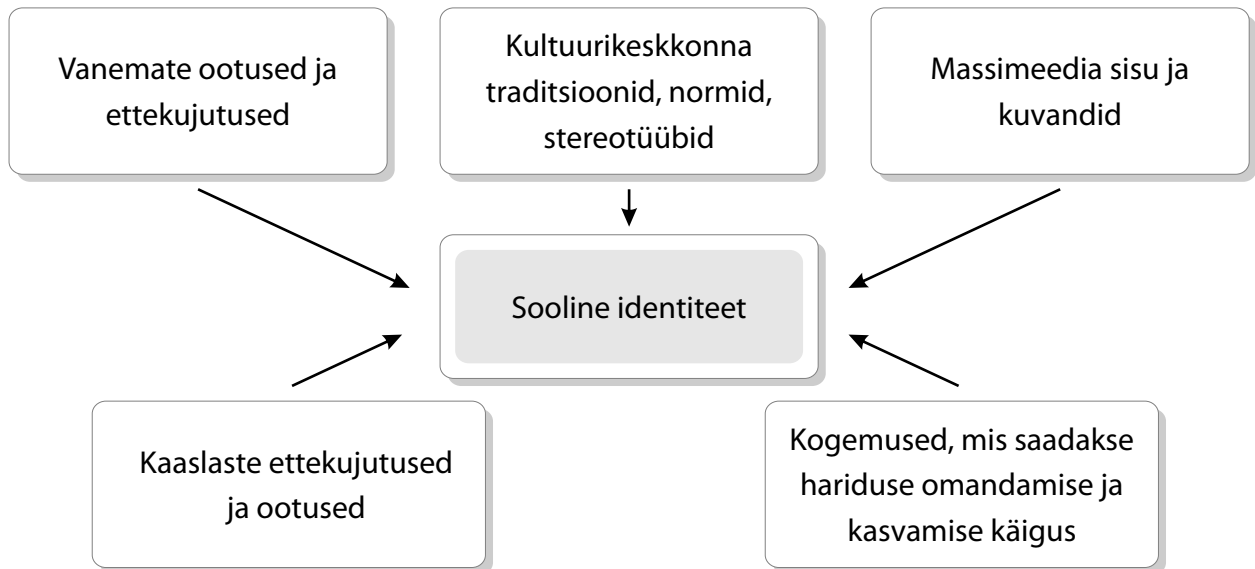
Vanemate ootused ja ettekujutused

Kultuurikeskkonna traditsioonid, normid, stereotüübid

Massimeedia sisu ja kuvandid

Sooline identiteet

Kaaslaste ettekujutused ja ootused

Kogemused, mis saadakse hariduse omandamise ja kasvamise käigus